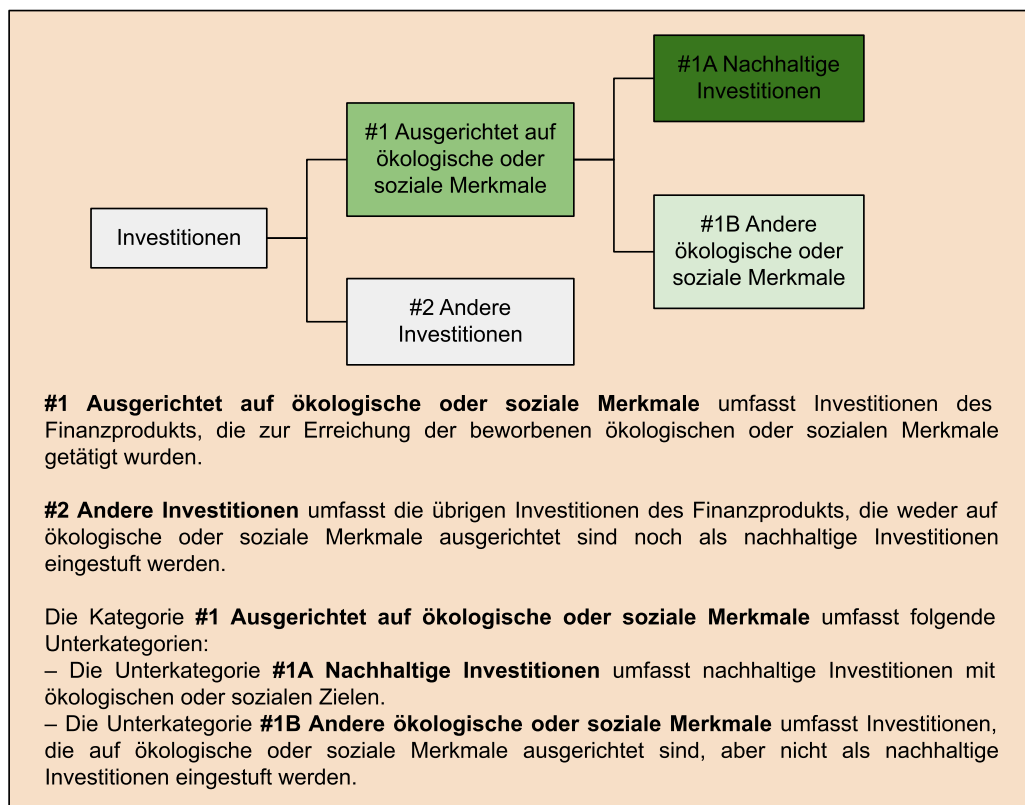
Investitionen

#1 Ausgerichtet auf ökologische oder soziale Merkmale

#2 Andere Investitionen

#1A Nachhaltige Investitionen

#1B Andere ökologische oder soziale Merkmale

**#1 Ausgerichtet auf ökologische oder soziale Merkmale** umfasst Investitionen des Finanzprodukts, die zur Erreichung der beworbenen ökologischen oder sozialen Merkmale getätigt wurden.

**#2 Andere Investitionen** umfasst die übrigen Investitionen des Finanzprodukts, die weder auf ökologische oder soziale Merkmale ausgerichtet sind noch als nachhaltige Investitionen eingestuft werden.

Die Kategorie **#1 Ausgerichtet auf ökologische oder soziale Merkmale** umfasst folgende Unterkategorien:
– Die Unterkategorie **#1A Nachhaltige Investitionen** umfasst nachhaltige Investitionen mit ökologischen oder sozialen Zielen.
– Die Unterkategorie **#1B Andere ökologische oder soziale Merkmale** umfasst Investitionen, die auf ökologische oder soziale Merkmale ausgerichtet sind, aber nicht als nachhaltige Investitionen eingestuft werden.